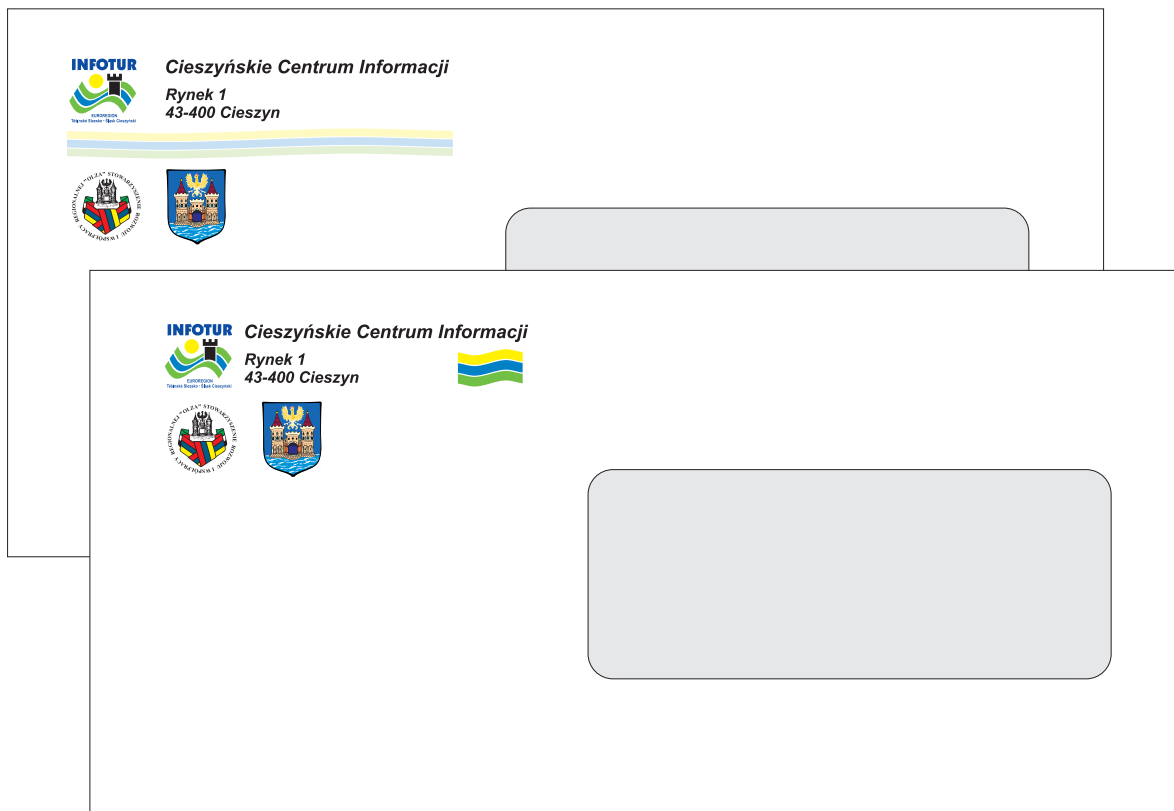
INFOTUR
EUROREGION
Těšínské Slezsko · Śląsk Cieszyński

Cieszyńskie Centrum Informacji
Rynek 1
43-400 Cieszyn

"OLZA" STOWARZYSZENIE ROZWOJU I WSPÓŁPRACY REGIONALNEJ

INFOTUR
EUROREGION
Těšínské Slezsko · Śląsk Cieszyński

Cieszyńskie Centrum Informacji
Rynek 1
43-400 Cieszyn

"OLZA" STOWARZYSZENIE ROZWOJU I WSPÓŁPRACY REGIONALNEJ